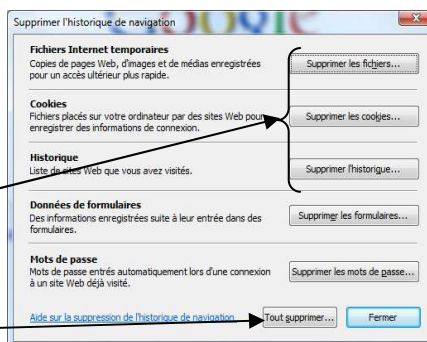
Supprimer l'historique de navigation

Fichiers Internet temporaires
Copies de pages Web, d'images et de médias enregistrées pour un accès ultérieur plus rapide.

Supprimer les fichiers...

Cookies
Fichiers placés sur votre ordinateur par des sites Web pour enregistrer des informations de connexion.

Supprimer les cookies...

Historique
Liste de sites Web que vous avez visités.

Supprimer l'historique...

Données de formulaires
Des informations enregistrées suite à leur entrée dans des formulaires.

Supprimer les formulaires...

Mots de passe
Mots de passe entrés automatiquement lors d'une connexion à un site Web déjà visité.

Supprimer les mots de passe...

Aide sur la suppression de l'historique de navigation

Tout supprimer...

Fermer